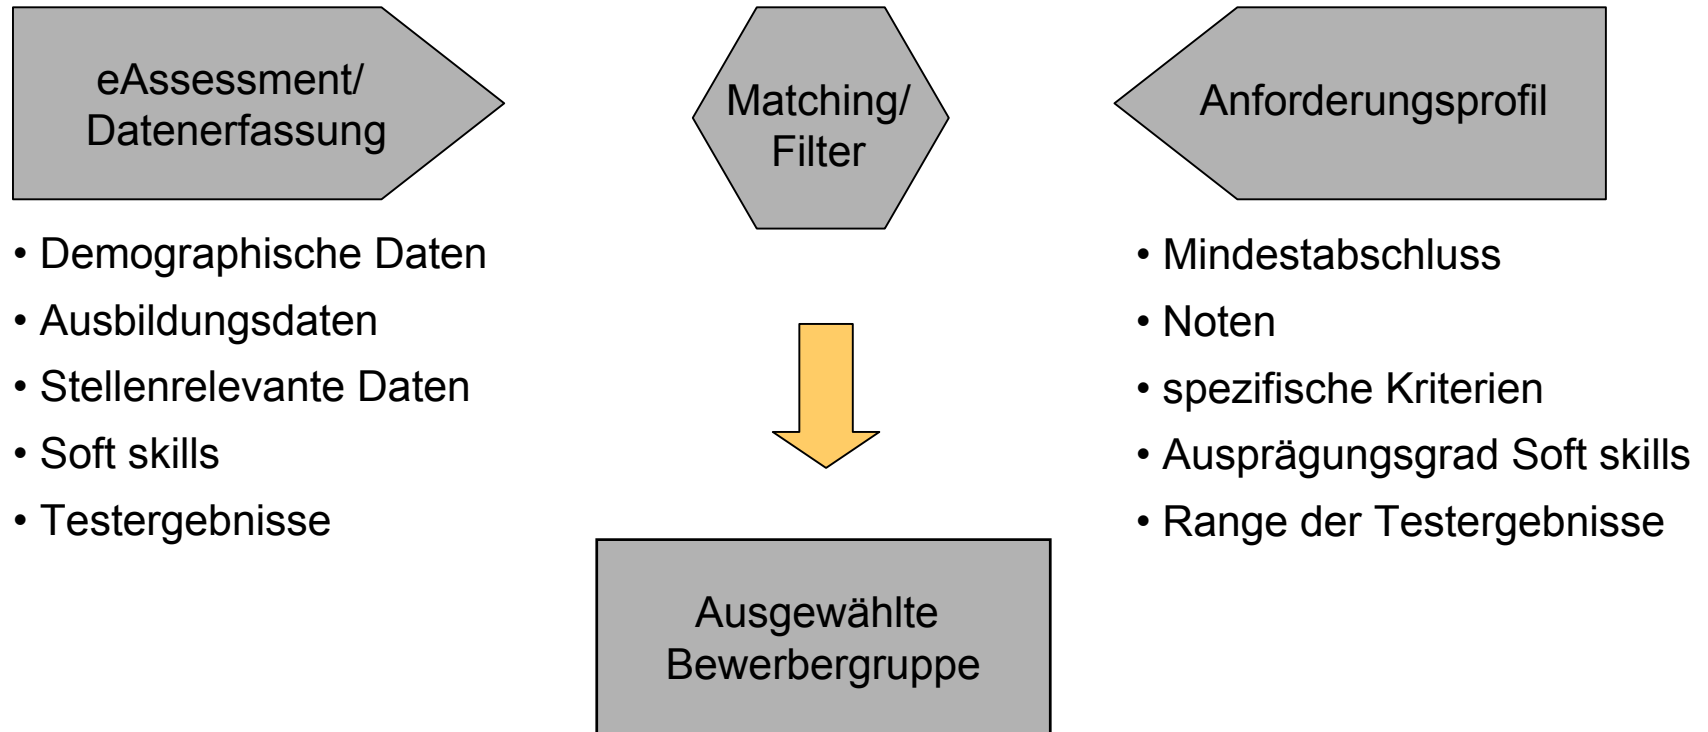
eAssessment/ Datenerfassung

Matching/ Filter

Anforderungsprofil

• Demographische Daten
• Ausbildungsdaten
• Stellenrelevante Daten
• Soft skills
• Testergebnisse

• Mindestabschluss
• Noten
• spezifische Kriterien
• Ausprägungsgrad Soft skills
• Range der Testergebnisse

Ausgewählte Bewerbergruppe